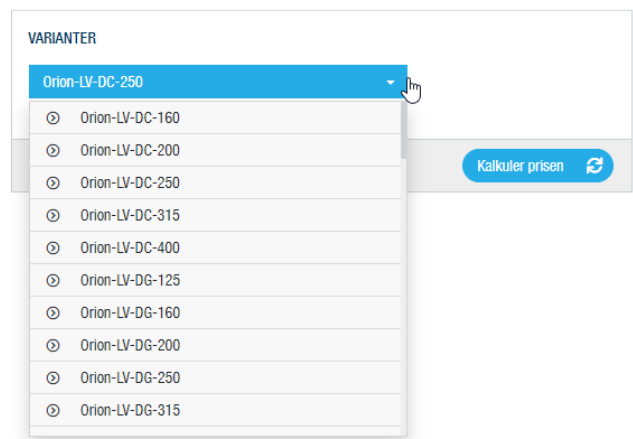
VARIANTER

Orion-LV-DC-250

Orion-LV-DC-160
Orion-LV-DC-200
Orion-LV-DC-250
Orion-LV-DC-315
Orion-LV-DC-400
Orion-LV-DG-125
Orion-LV-DG-160
Orion-LV-DG-200
Orion-LV-DG-250
Orion-LV-DG-315

Kalkuler prisen